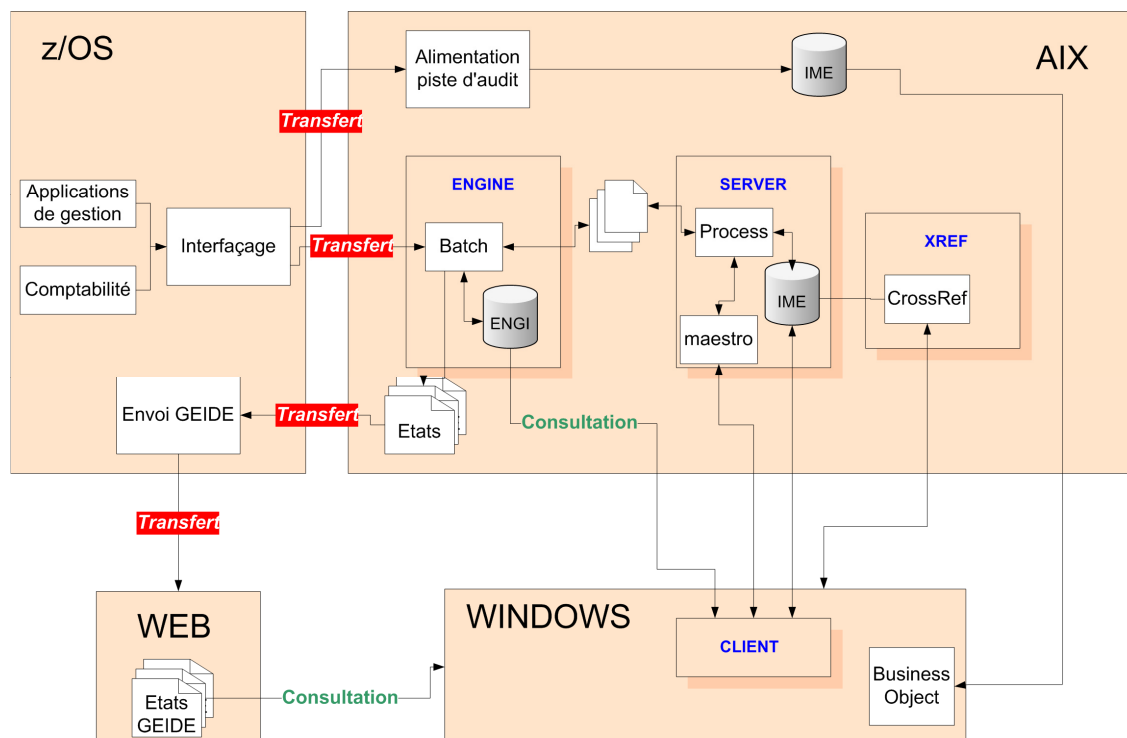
z/OS

AIX

Alimentation piste d'audit

IME

Transfert

ENGINE

SERVER

Applications de gestion

Interfaçage

Transfert

Batch

Process

XREF

Comptabilité

ENGI

IME

CrossRef

maestro

Envoi GEIDE

Transfert

Etats

Consultation

Transfert

WEB

WINDOWS

CLIENT

Etats GEIDE

Consultation

Business Object